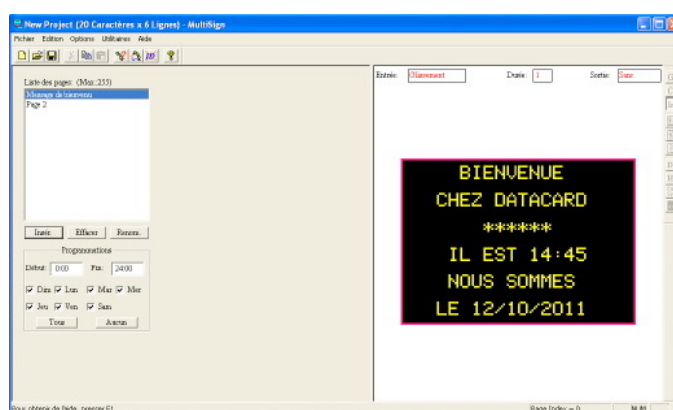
New Project (20 Caractères x 6 Lignes) - MultiSign

Fichier Edition Options Utilitaires Aide

Liste des pages: (Max:255)

Message de bienvenu
Page 2

Insér. Effacer Renom.

Programmations

Début: 0:00 Fin: 24:00

Dim Lun Mar Mer
Jeu Ven Sam

Tous Aucun

Entrée: Glissement Durée: 1 Sortie: Sans

BIENVENUE
CHEZ DATACARD
******
IL EST 14:45
NOUS SOMMES
LE 12/10/2011

Pour obtenir de l'aide, pressez F1

Page Index = 0

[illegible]